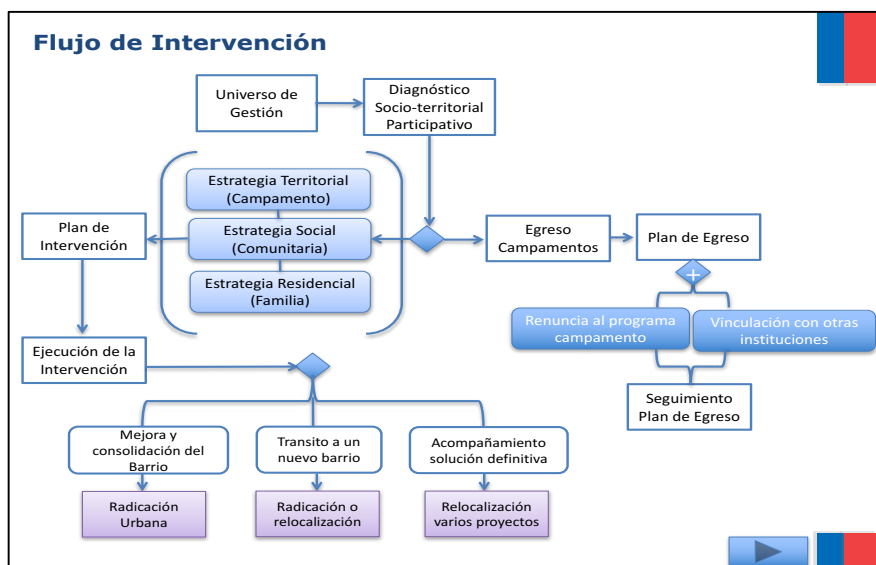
Flujo de Intervención

Universo de Gestión

Diagnóstico Socio-territorial Participativo

Estrategia Territorial (Campamento)

Estrategia Social (Comunitaria)

Estrategia Residencial (Familia)

Plan de Intervención

Egreso Campamentos

Plan de Egreso

+

Renuncia al programa campamento

Vinculación con otras instituciones

Seguimiento Plan de Egreso

Ejecución de la Intervención

Mejora y consolidación del Barrio

Transito a un nuevo barrio

Acompañamiento solución definitiva

Radicación Urbana

Radicación o relocalización

Relocalización varios proyectos